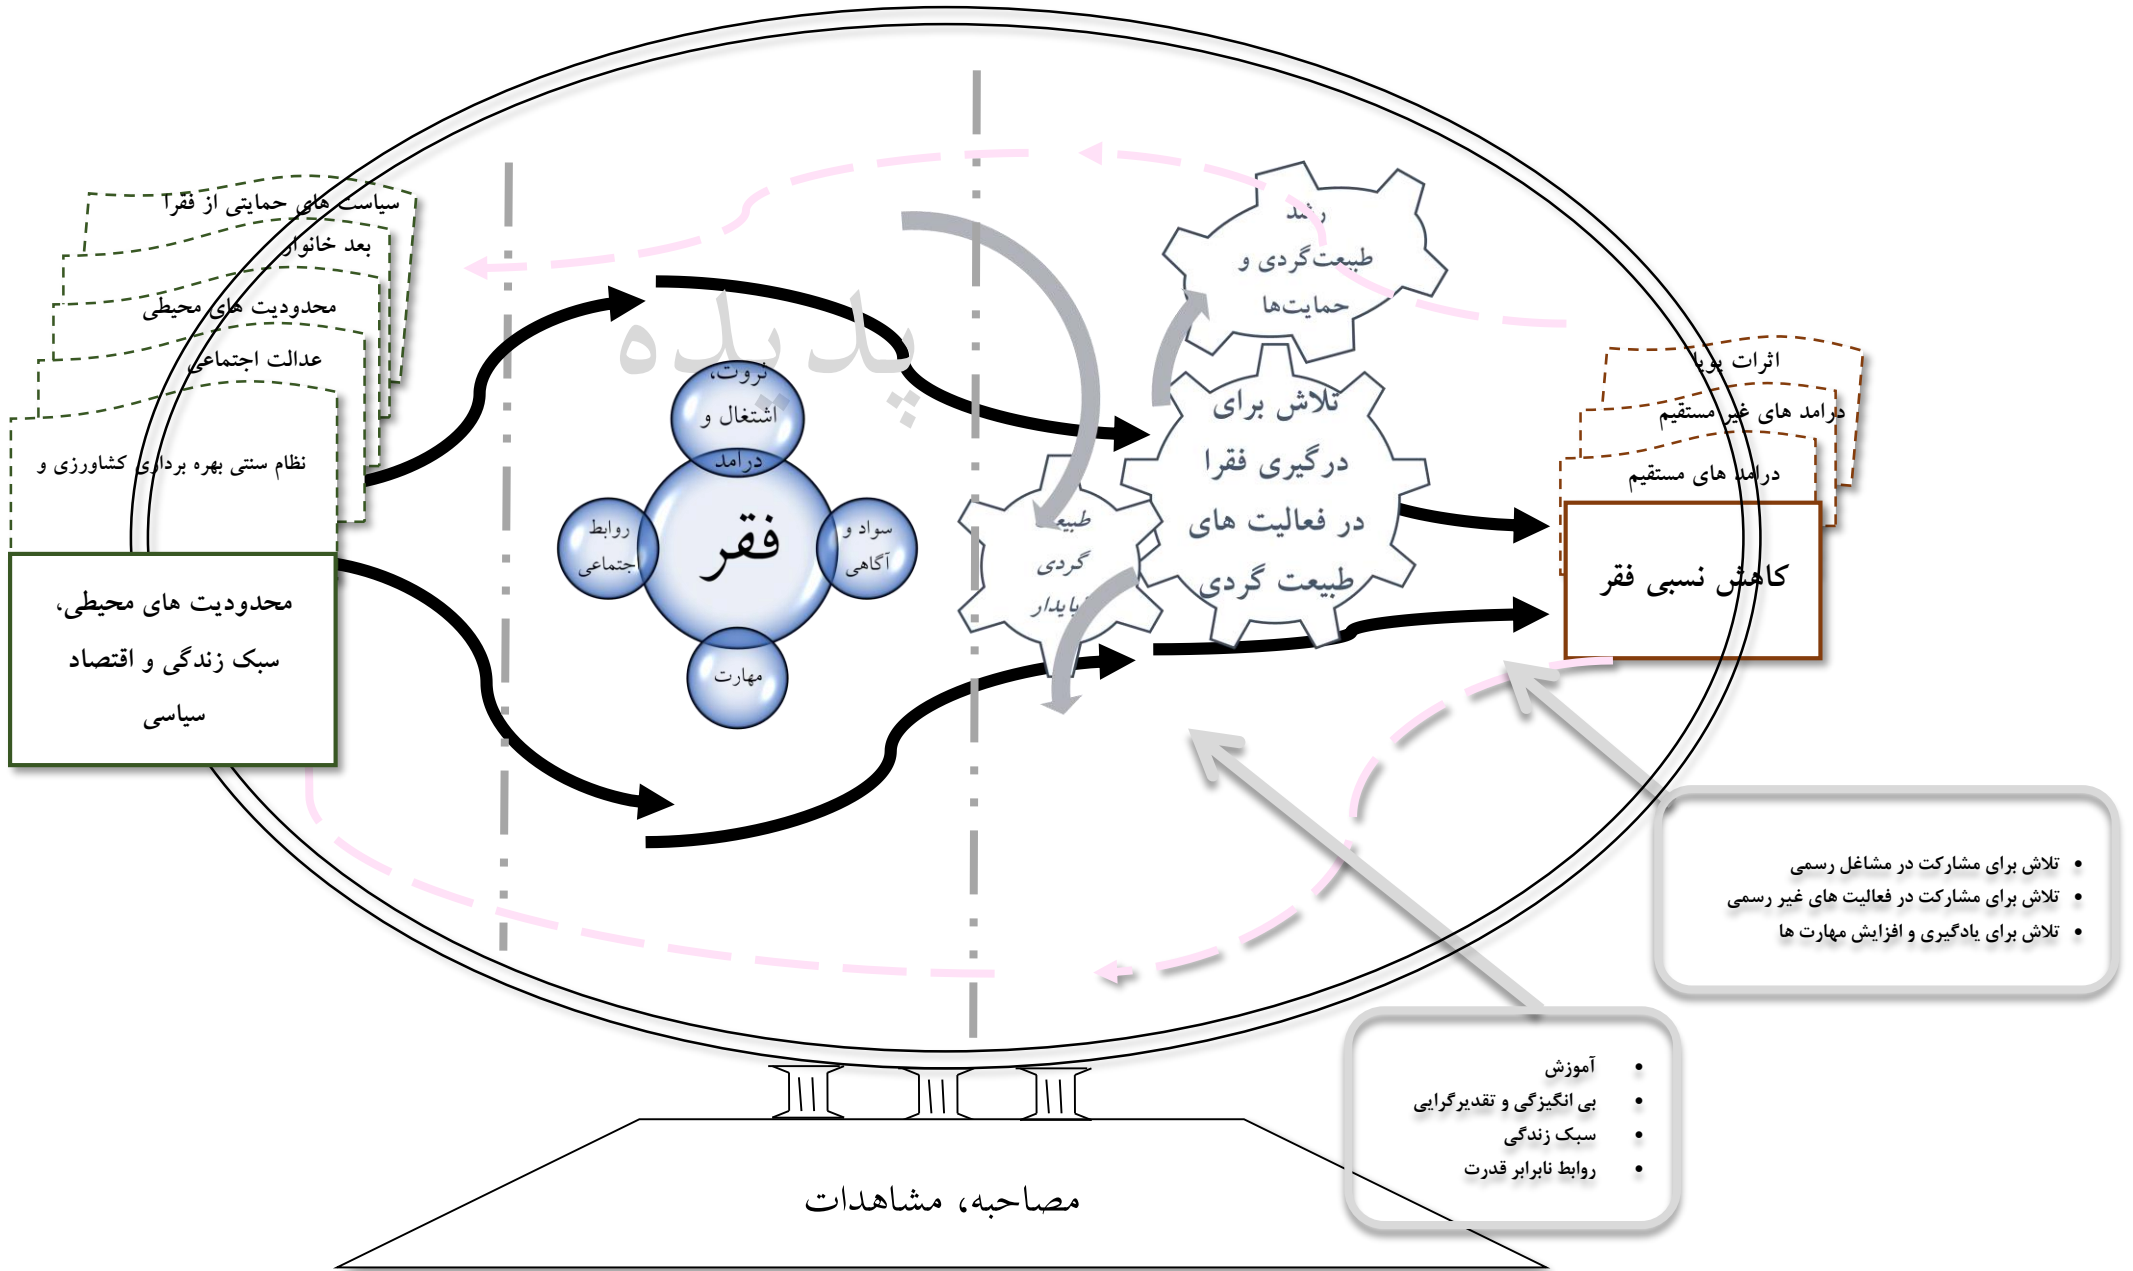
سیاست های حمایتی از فقرا

بعد خانوار

محدودیت های محیطی

عدالت اجتماعی

نظام سنتی بهره برداری کشاورزی و

محدودیت های محیطی، سبک زندگی و اقتصاد سیاسی

پدیده

ثروت، اشتغال و درامد

روابط اجتماعی

فقر

سواد و آگاهی

مهارت

رشد طبیعت‌گردی و حمایت‌ها

طبیعت گردی پایدار

تلاش برای درگیری فقرا در فعالیت های طبیعت گردی

اثرات پویا

درامد های غیر مستقیم

درامد های مستقیم

کاهش نسبی فقر

• تلاش برای مشارکت در مشاغل رسمی
• تلاش برای مشارکت در فعالیت های غیر رسمی
• تلاش برای یادگیری و افزایش مهارت ها

• آموزش
• بی انگیزگی و تقدیرگرایی
• سبک زندگی
• روابط نابرابر قدرت

مصاحبه، مشاهدات